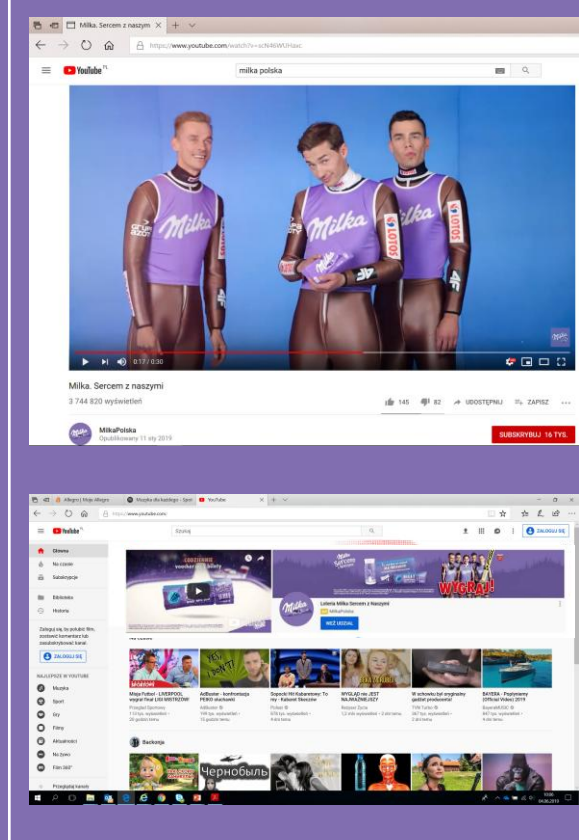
Milka. Sercem z naszym
https://www.youtube.com/watch?v=scN46WUHaxc
YouTube PL
milka polska
Milka
Milka
Milka
LOTOS
LOTOS
0:17 / 0:30
Milka. Sercem z naszymi
3 744 820 wyświetleń
145
82
UDOSTĘPNIJ
ZAPISZ
MilkaPolska
Opublikowany 11 sty 2019
SUBSKRYBUJ 16 TYS.

Allegro | Moje Allegro
Muzyka dla każdego - Spoti
YouTube
https://www.youtube.com
YouTube PL
Szukaj
ZALOGUJ SIĘ
Główna
Na czasie
Subskrypcje
Biblioteka
Historia
Zaloguj się, by polubić film, dodawać komentarze lub subskrybować kanał.
ZALOGUJ SIĘ
NAJLEPSZE W YOUTUBE
Muzyka
Sport
Gry
Filmy
Aktualności
Na żywo
Film 360°
Przeglądaj kanały
WYGRAJ!
Loteria Milka Sercem z Naszymi
MilkaPolska
WEŹ UDZIAŁ
Misja Futbol - LIVERPOOL wygrał finał LIGI MISTRZÓW!
AdBuster - konfrontacja PEBO złuchanki
Sopocki Hit Kabaretowy: To my - Kabaret Skeczów
WYGLĄD nie JEST NAJWAŻNIEJSZY
W schowku był oryginalny gadżet prezesowej
BAYERA - Poplynięmy (Official Video) 2019
Backorija
Чернобыль